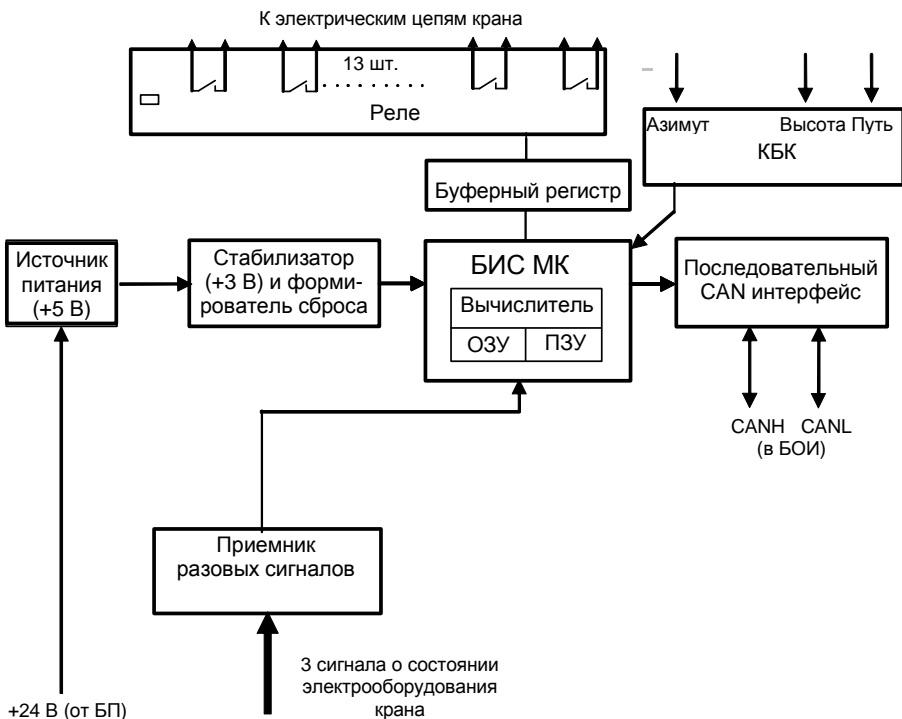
К электрическим цепям крана

13 шт.

Реле

Азимут

Высота Путь

КБК

Буферный регистр

Источник питания (+5 В)

Стабилизатор (+3 В) и формирователь сброса

БИС МК

Вычислитель

ОЗУ

ПЗУ

Последовательный CAN интерфейс

CANH CANL (в БОИ)

Приемник разовых сигналов

3 сигнала о состоянии электрооборудования крана

+24 В (от БП)